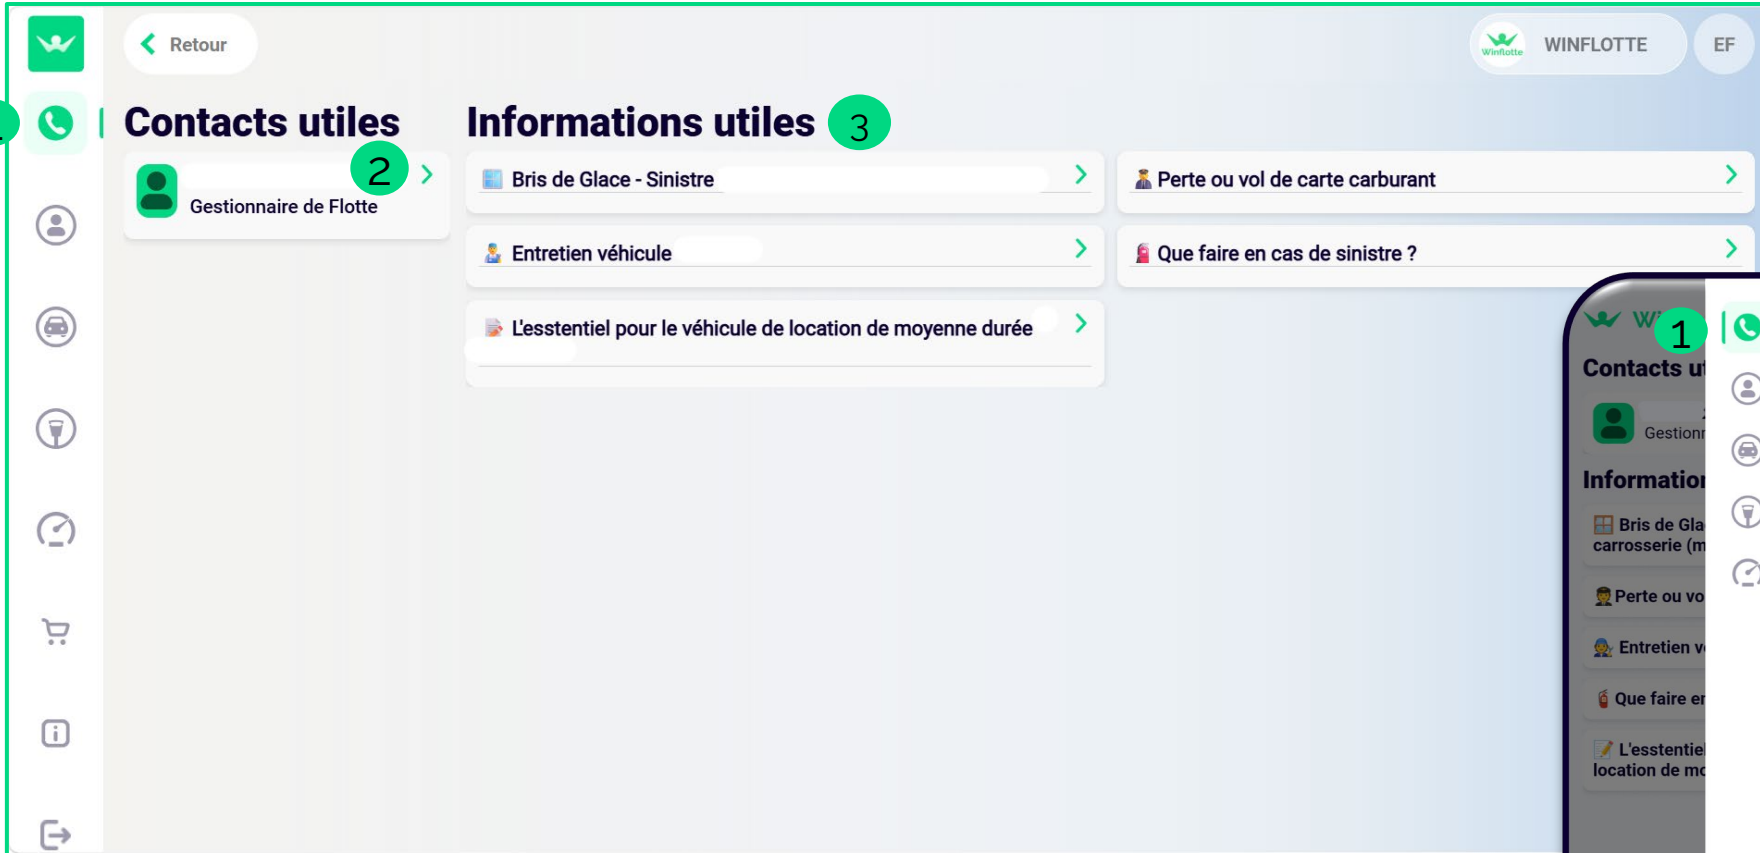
Retour

Winflotte WINFLOTTE EF

1

Contacts utiles

2

Gestionnaire de Flotte

Informations utiles 3

Bris de Glace - Sinistre

Perte ou vol de carte carburant

Entretien véhicule

Que faire en cas de sinistre ?

L'esstentiel pour le véhicule de location de moyenne durée

W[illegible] 1

Contacts u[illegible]

Gestion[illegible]

Informatio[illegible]

Bris de Gla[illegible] carrosserie (m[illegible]

Perte ou vo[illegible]

Entretien v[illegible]

Que faire e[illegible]

L'esstentiel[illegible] location de m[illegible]